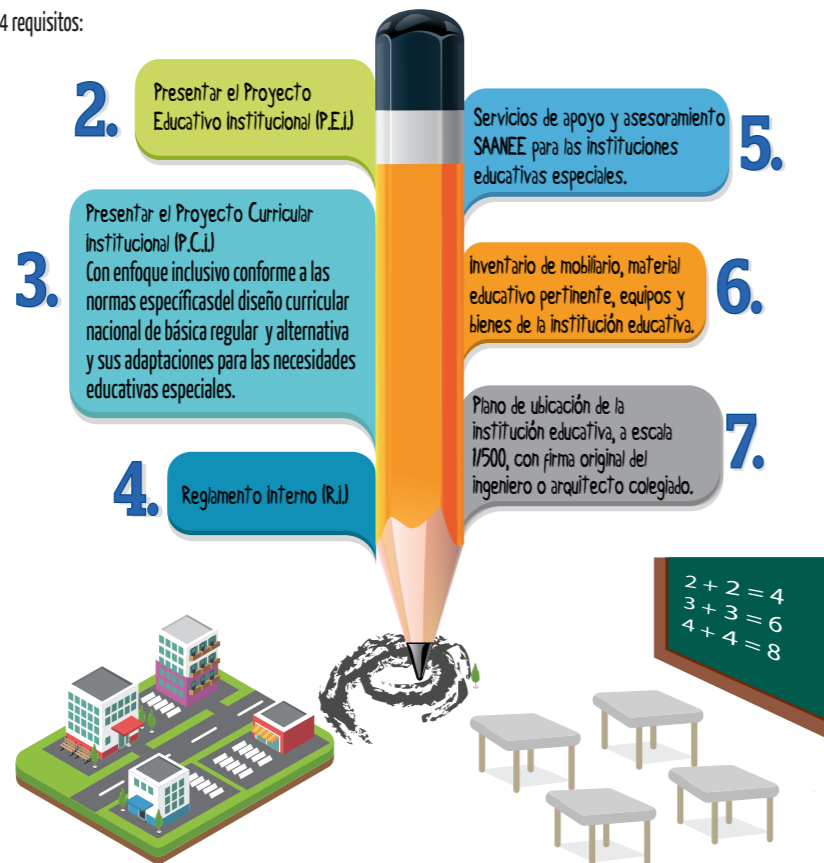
4 requisitos:

2.

Presentar el Proyecto Educativo Institucional (P.E.I.)

5.

Servicios de apoyo y asesoramiento SAANEE para las instituciones educativas especiales.

3.

Presentar el Proyecto Curricular Institucional (P.C.I.)
Con enfoque inclusivo conforme a las normas específicasdel diseño curricular nacional de básica regular y alternativa y sus adaptaciones para las necesidades educativas especiales.

6.

Inventario de mobiliario, material educativo pertinente, equipos y bienes de la institución educativa.

7.

Plano de ubicación de la institución educativa, a escala 1/500, con firma original del ingeniero o arquitecto colegiado.

4.

Reglamento Interno (R.I.)

$2+2=4$
$3+3=6$
$4+4=8$